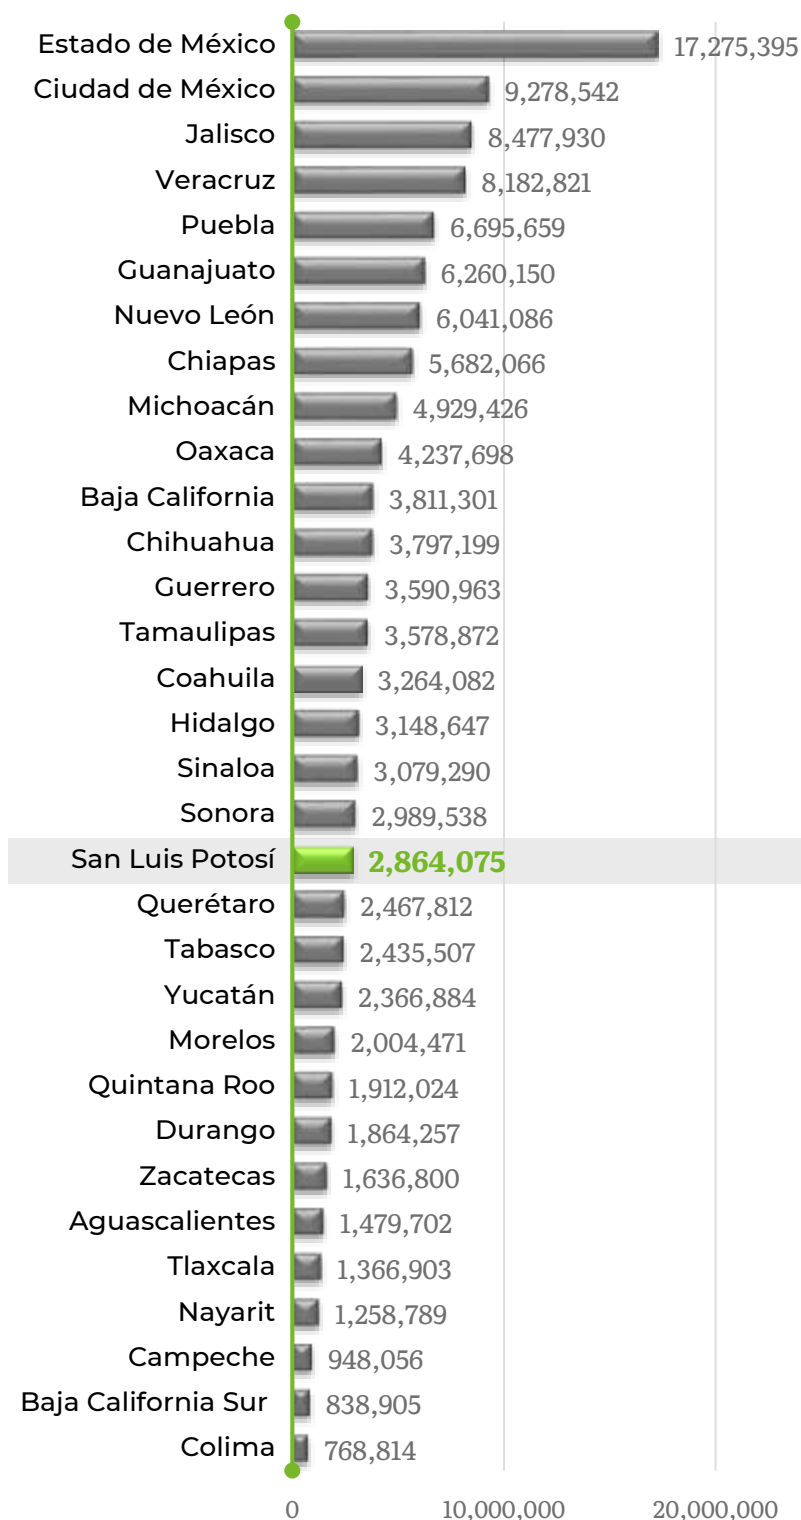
| | |
|---|---|
| Estado de México | 17,275,395 |
| Ciudad de México | 9,278,542 |
| Jalisco | 8,477,930 |
| Veracruz | 8,182,821 |
| Puebla | 6,695,659 |
| Guanajuato | 6,260,150 |
| Nuevo León | 6,041,086 |
| Chiapas | 5,682,066 |
| Michoacán | 4,929,426 |
| Oaxaca | 4,237,698 |
| Baja California | 3,811,301 |
| Chihuahua | 3,797,199 |
| Guerrero | 3,590,963 |
| Tamaulipas | 3,578,872 |
| Coahuila | 3,264,082 |
| Hidalgo | 3,148,647 |
| Sinaloa | 3,079,290 |
| Sonora | 2,989,538 |
| San Luis Potosí | 2,864,075 |
| Querétaro | 2,467,812 |
| Tabasco | 2,435,507 |
| Yucatán | 2,366,884 |
| Morelos | 2,004,471 |
| Quintana Roo | 1,912,024 |
| Durango | 1,864,257 |
| Zacatecas | 1,636,800 |
| Aguascalientes | 1,479,702 |
| Tlaxcala | 1,366,903 |
| Nayarit | 1,258,789 |
| Campeche | 948,056 |
| Baja California Sur | 838,905 |
| Colima | 768,814 |

0 10,000,000 20,000,000